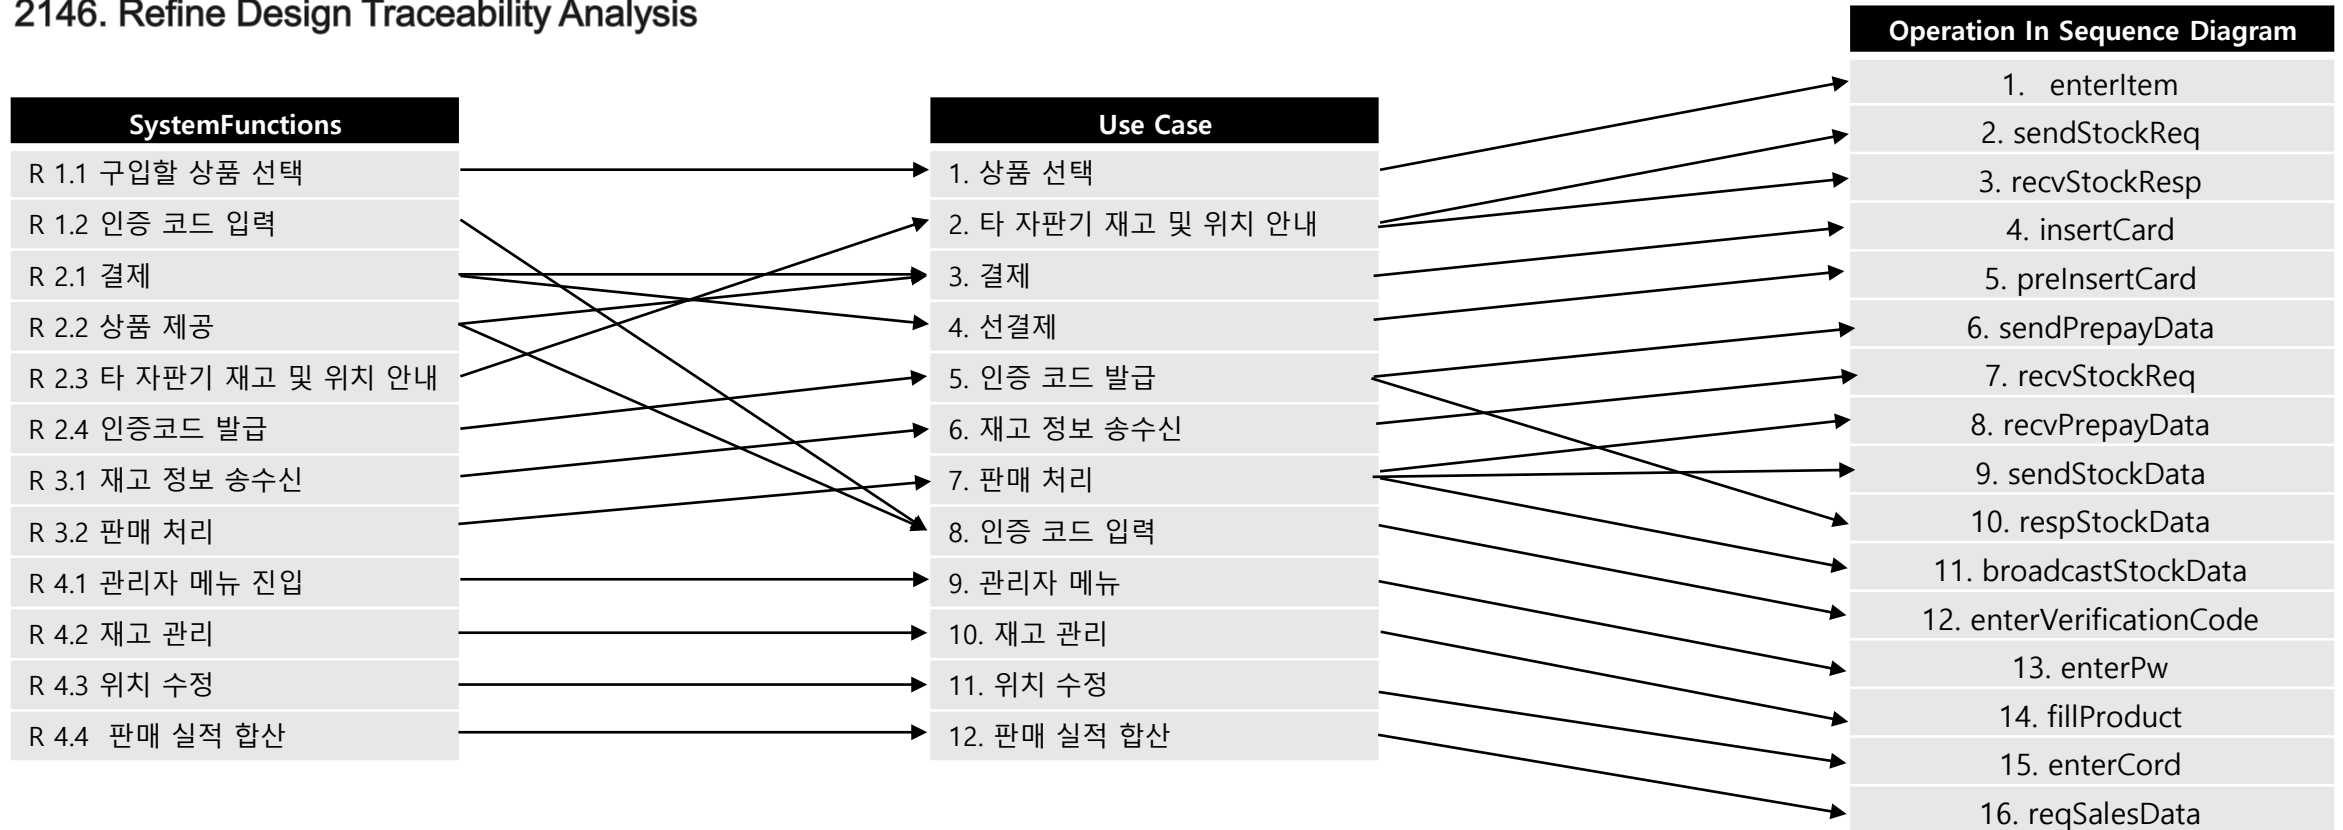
2146. Refine Design Traceability Analysis

| SystemFunctions |
|---|
| R 1.1 구입할 상품 선택 |
| R 1.2 인증 코드 입력 |
| R 2.1 결제 |
| R 2.2 상품 제공 |
| R 2.3 타 자판기 재고 및 위치 안내 |
| R 2.4 인증코드 발급 |
| R 3.1 재고 정보 송수신 |
| R 3.2 판매 처리 |
| R 4.1 관리자 메뉴 진입 |
| R 4.2 재고 관리 |
| R 4.3 위치 수정 |
| R 4.4 판매 실적 합산 |

| Use Case |
|---|
| 1. 상품 선택 |
| 2. 타 자판기 재고 및 위치 안내 |
| 3. 결제 |
| 4. 선결제 |
| 5. 인증 코드 발급 |
| 6. 재고 정보 송수신 |
| 7. 판매 처리 |
| 8. 인증 코드 입력 |
| 9. 관리자 메뉴 |
| 10. 재고 관리 |
| 11. 위치 수정 |
| 12. 판매 실적 합산 |

| Operation In Sequence Diagram |
|---|
| 1. enterItem |
| 2. sendStockReq |
| 3. recvStockResp |
| 4. insertCard |
| 5. preInsertCard |
| 6. sendPrepayData |
| 7. recvStockReq |
| 8. recvPrepayData |
| 9. sendStockData |
| 10. respStockData |
| 11. broadcastStockData |
| 12. enterVerificationCode |
| 13. enterPw |
| 14. fillProduct |
| 15. enterCord |
| 16. reqSalesData |